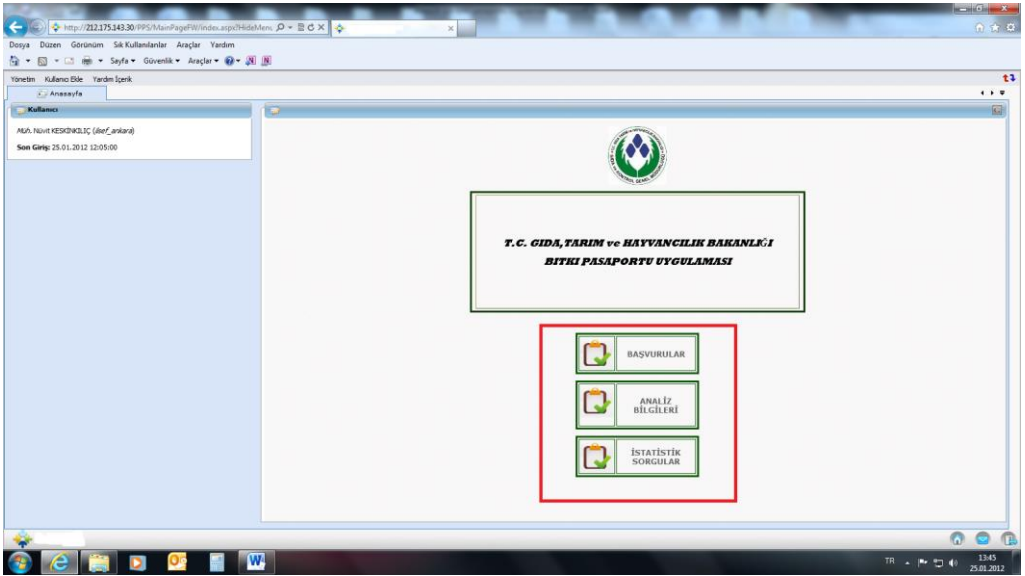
http://212.175.143.30/PPS/MainPageFW/index.aspx?HideMenu

Dosya Düzen Görünüm Sık Kullanılanlar Araçlar Yardım

Sayfa ▾ Güvenlik ▾ Araçlar ▾

Yönetim Kullanıcı Ekle Yardım İçerik

Anasayfa

Kullanıcı

MÜH. Nüvit KESKİNKILIÇ (ilsef_ankara)

Son Giriş: 25.01.2012 12:05:00

T.C. GIDA, TARIM ve HAYVANCILIK BAKANLIĞI
BITKI PASAPORTU UYGULAMASI

BAŞVURULAR

ANALİZ BİLGİLERİ

İSTATİSTİK SORGULAR

TR

13:45
25.01.2012